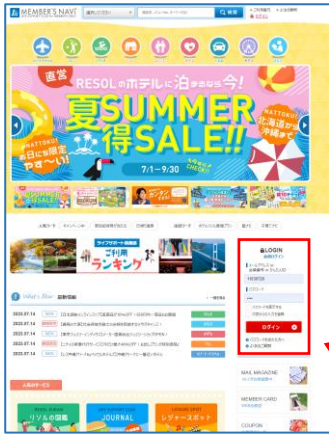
MEMBER'S NAVI

検索

直営

RESOLのホテルに泊まるなら今!

夏SUMMER 得SALE!!

NATTOKU

お日にち限定 やす〜い!

NATTOKU

北海道から沖縄まで

7/1→9/30

ライフサポート倶楽部

ご利用ランキング

LOGIN

ログイン

What's New

2022.07.14

2022.07.14

2022.07.14

2022.07.14

2022.07.14

MAIL MAGAZINE

MEMBER CARD

COUPON

JOURNAL